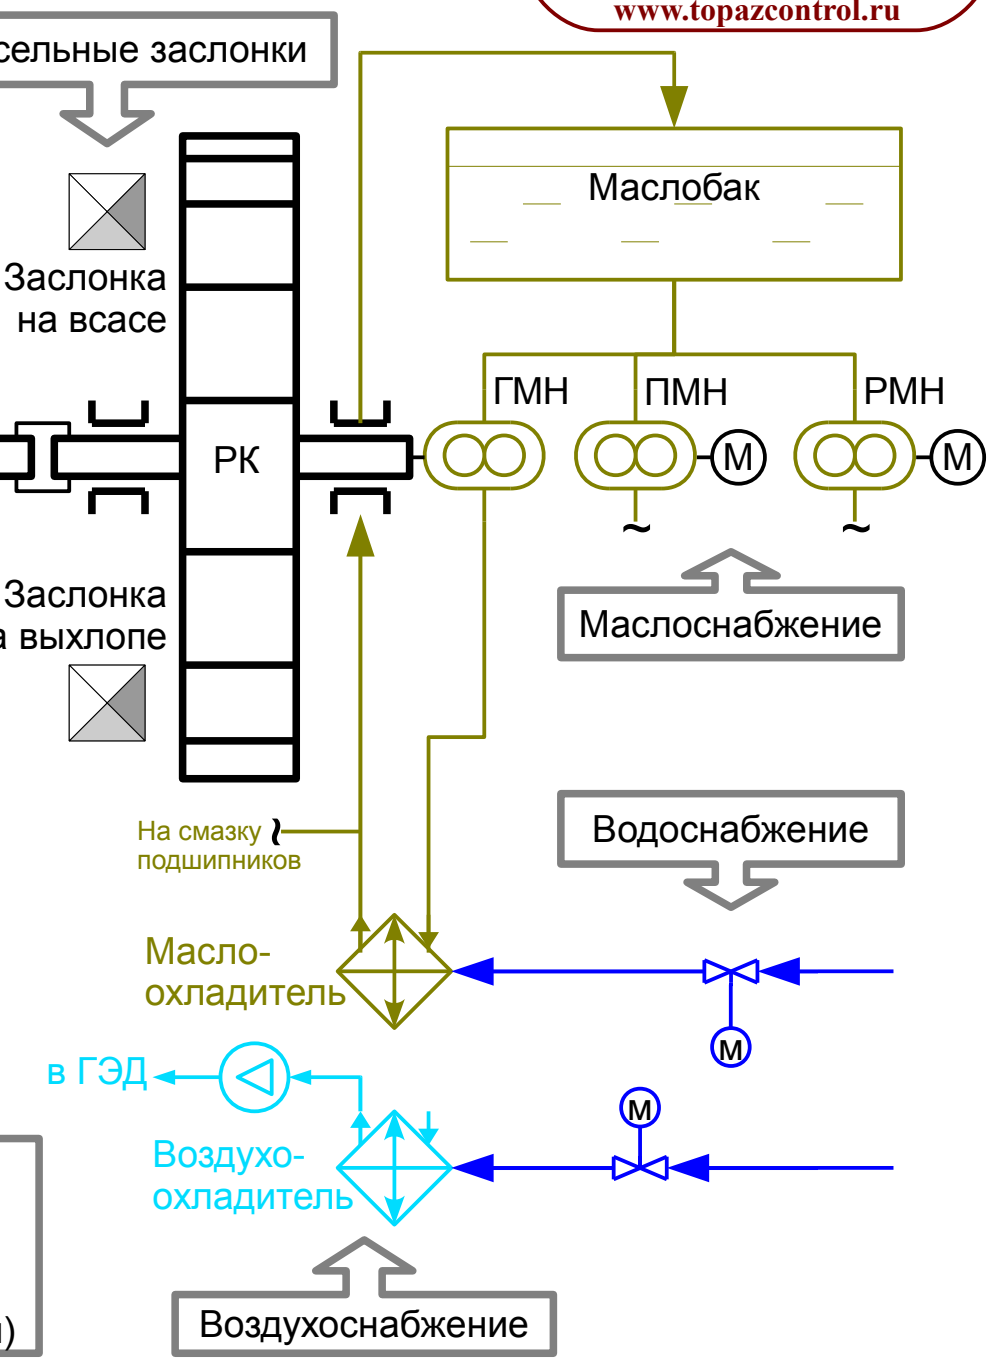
www.topazcontrol.ru

сельные заслонки

Заслонка на всасе

РК

Заслонка а выхлопе

Маслобак

ГМН

ПМН

РМН

М

М

~

~

Маслоснабжение

Водоснабжение

На смазку подшипников

Масло-охладитель

М

в ГЭД

М

Воздухо-охладитель

Воздухоснабжение

)